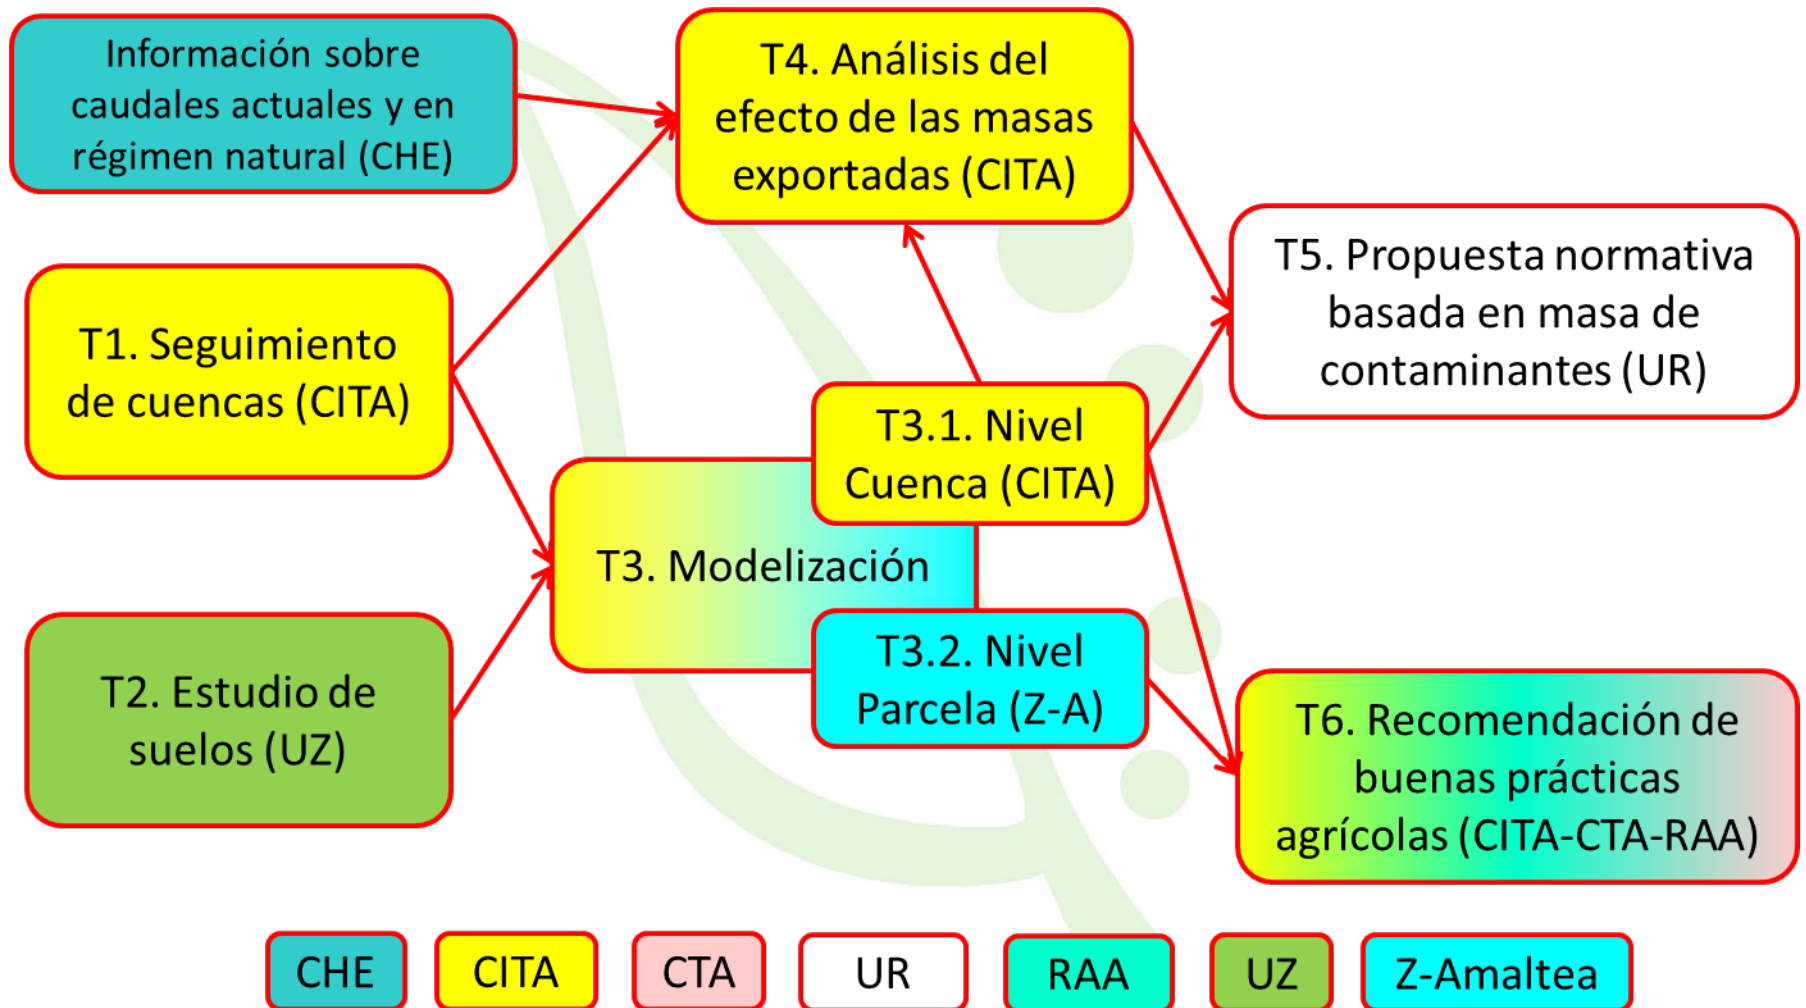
Información sobre caudales actuales y en régimen natural (CHE)

T4. Análisis del efecto de las masas exportadas (CITA)

T1. Seguimiento de cuencas (CITA)

T5. Propuesta normativa basada en masa de contaminantes (UR)

T3.1. Nivel Cuenca (CITA)

T3. Modelización

T2. Estudio de suelos (UZ)

T3.2. Nivel Parcela (Z-A)

T6. Recomendación de buenas prácticas agrícolas (CITA-CTA-RAA)

CHE CITA CTA UR RAA UZ Z-Amaltea